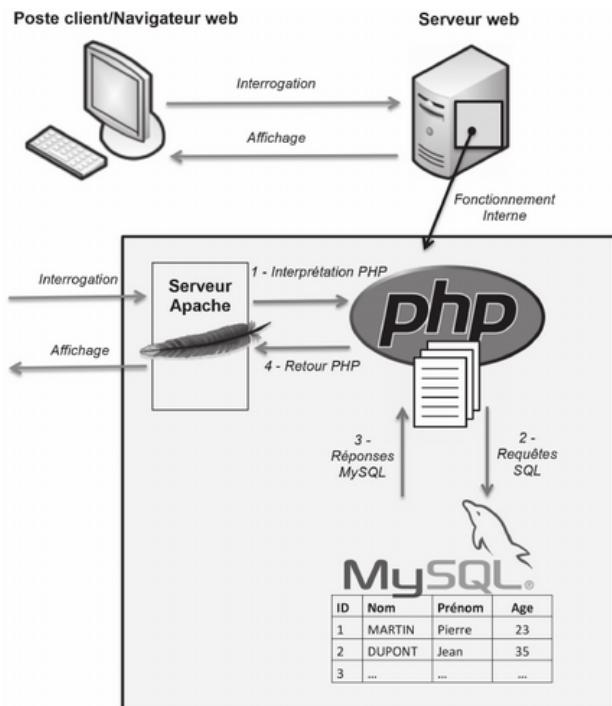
Poste client/Navigateur web

Serveur web

Interrogation

Affichage

Fonctionnement Interne

Interrogation

Serveur Apache

1 - Interprétation PHP

php

Affichage

4 - Retour PHP

3 - Réponses MySQL

2 - Requêtes SQL

MySQL

| ID | Nom | Prénom | Age |
|---|---|---|---|
| 1 | MARTIN | Pierre | 23 |
| 2 | DUPONT | Jean | 35 |
| 3 | ... | ... | ... |